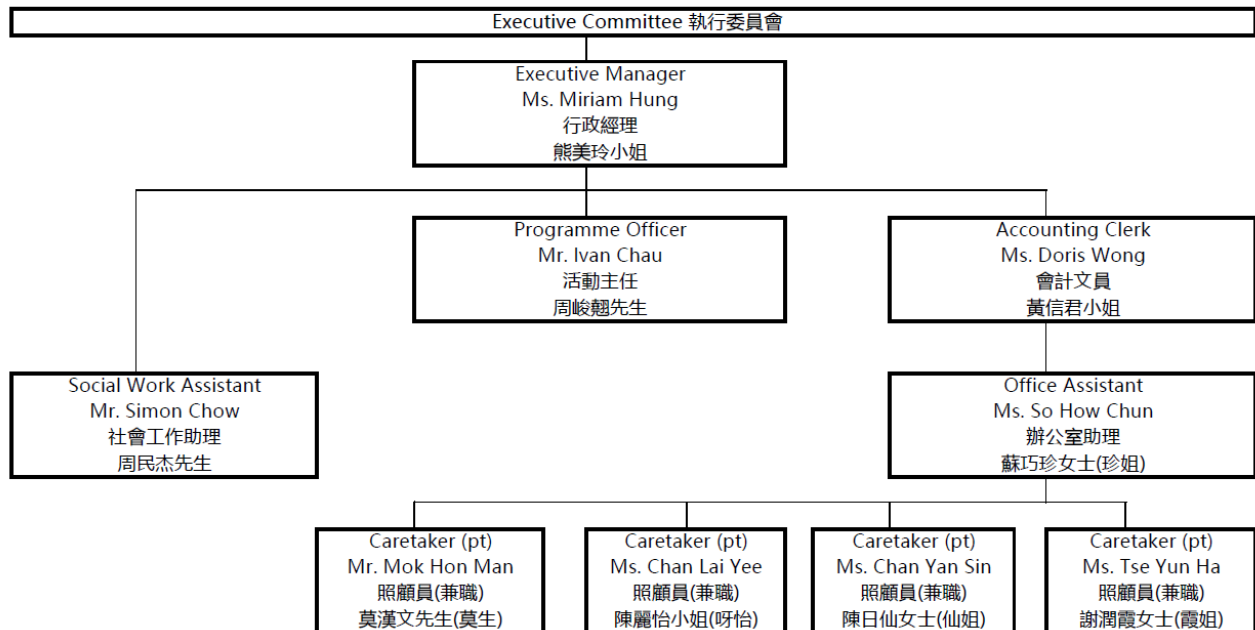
Executive Committee 執行委員會

Executive Manager
Ms. Miriam Hung
行政經理
熊美玲小姐

Social Work Assistant
Mr. Simon Chow
社會工作助理
周民杰先生

Programme Officer
Mr. Ivan Chau
活動主任
周峻翹先生

Accounting Clerk
Ms. Doris Wong
會計文員
黃信君小姐

Office Assistant
Ms. So How Chun
辦公室助理
蘇巧珍女士(珍姐)

Caretaker (pt)
Mr. Mok Hon Man
照顧員(兼職)
莫漢文先生(莫生)

Caretaker (pt)
Ms. Chan Lai Yee
照顧員(兼職)
陳麗怡小姐(呀怡)

Caretaker (pt)
Ms. Chan Yan Sin
照顧員(兼職)
陳日仙女士(仙姐)

Caretaker (pt)
Ms. Tse Yun Ha
照顧員(兼職)
謝潤霞女士(霞姐)